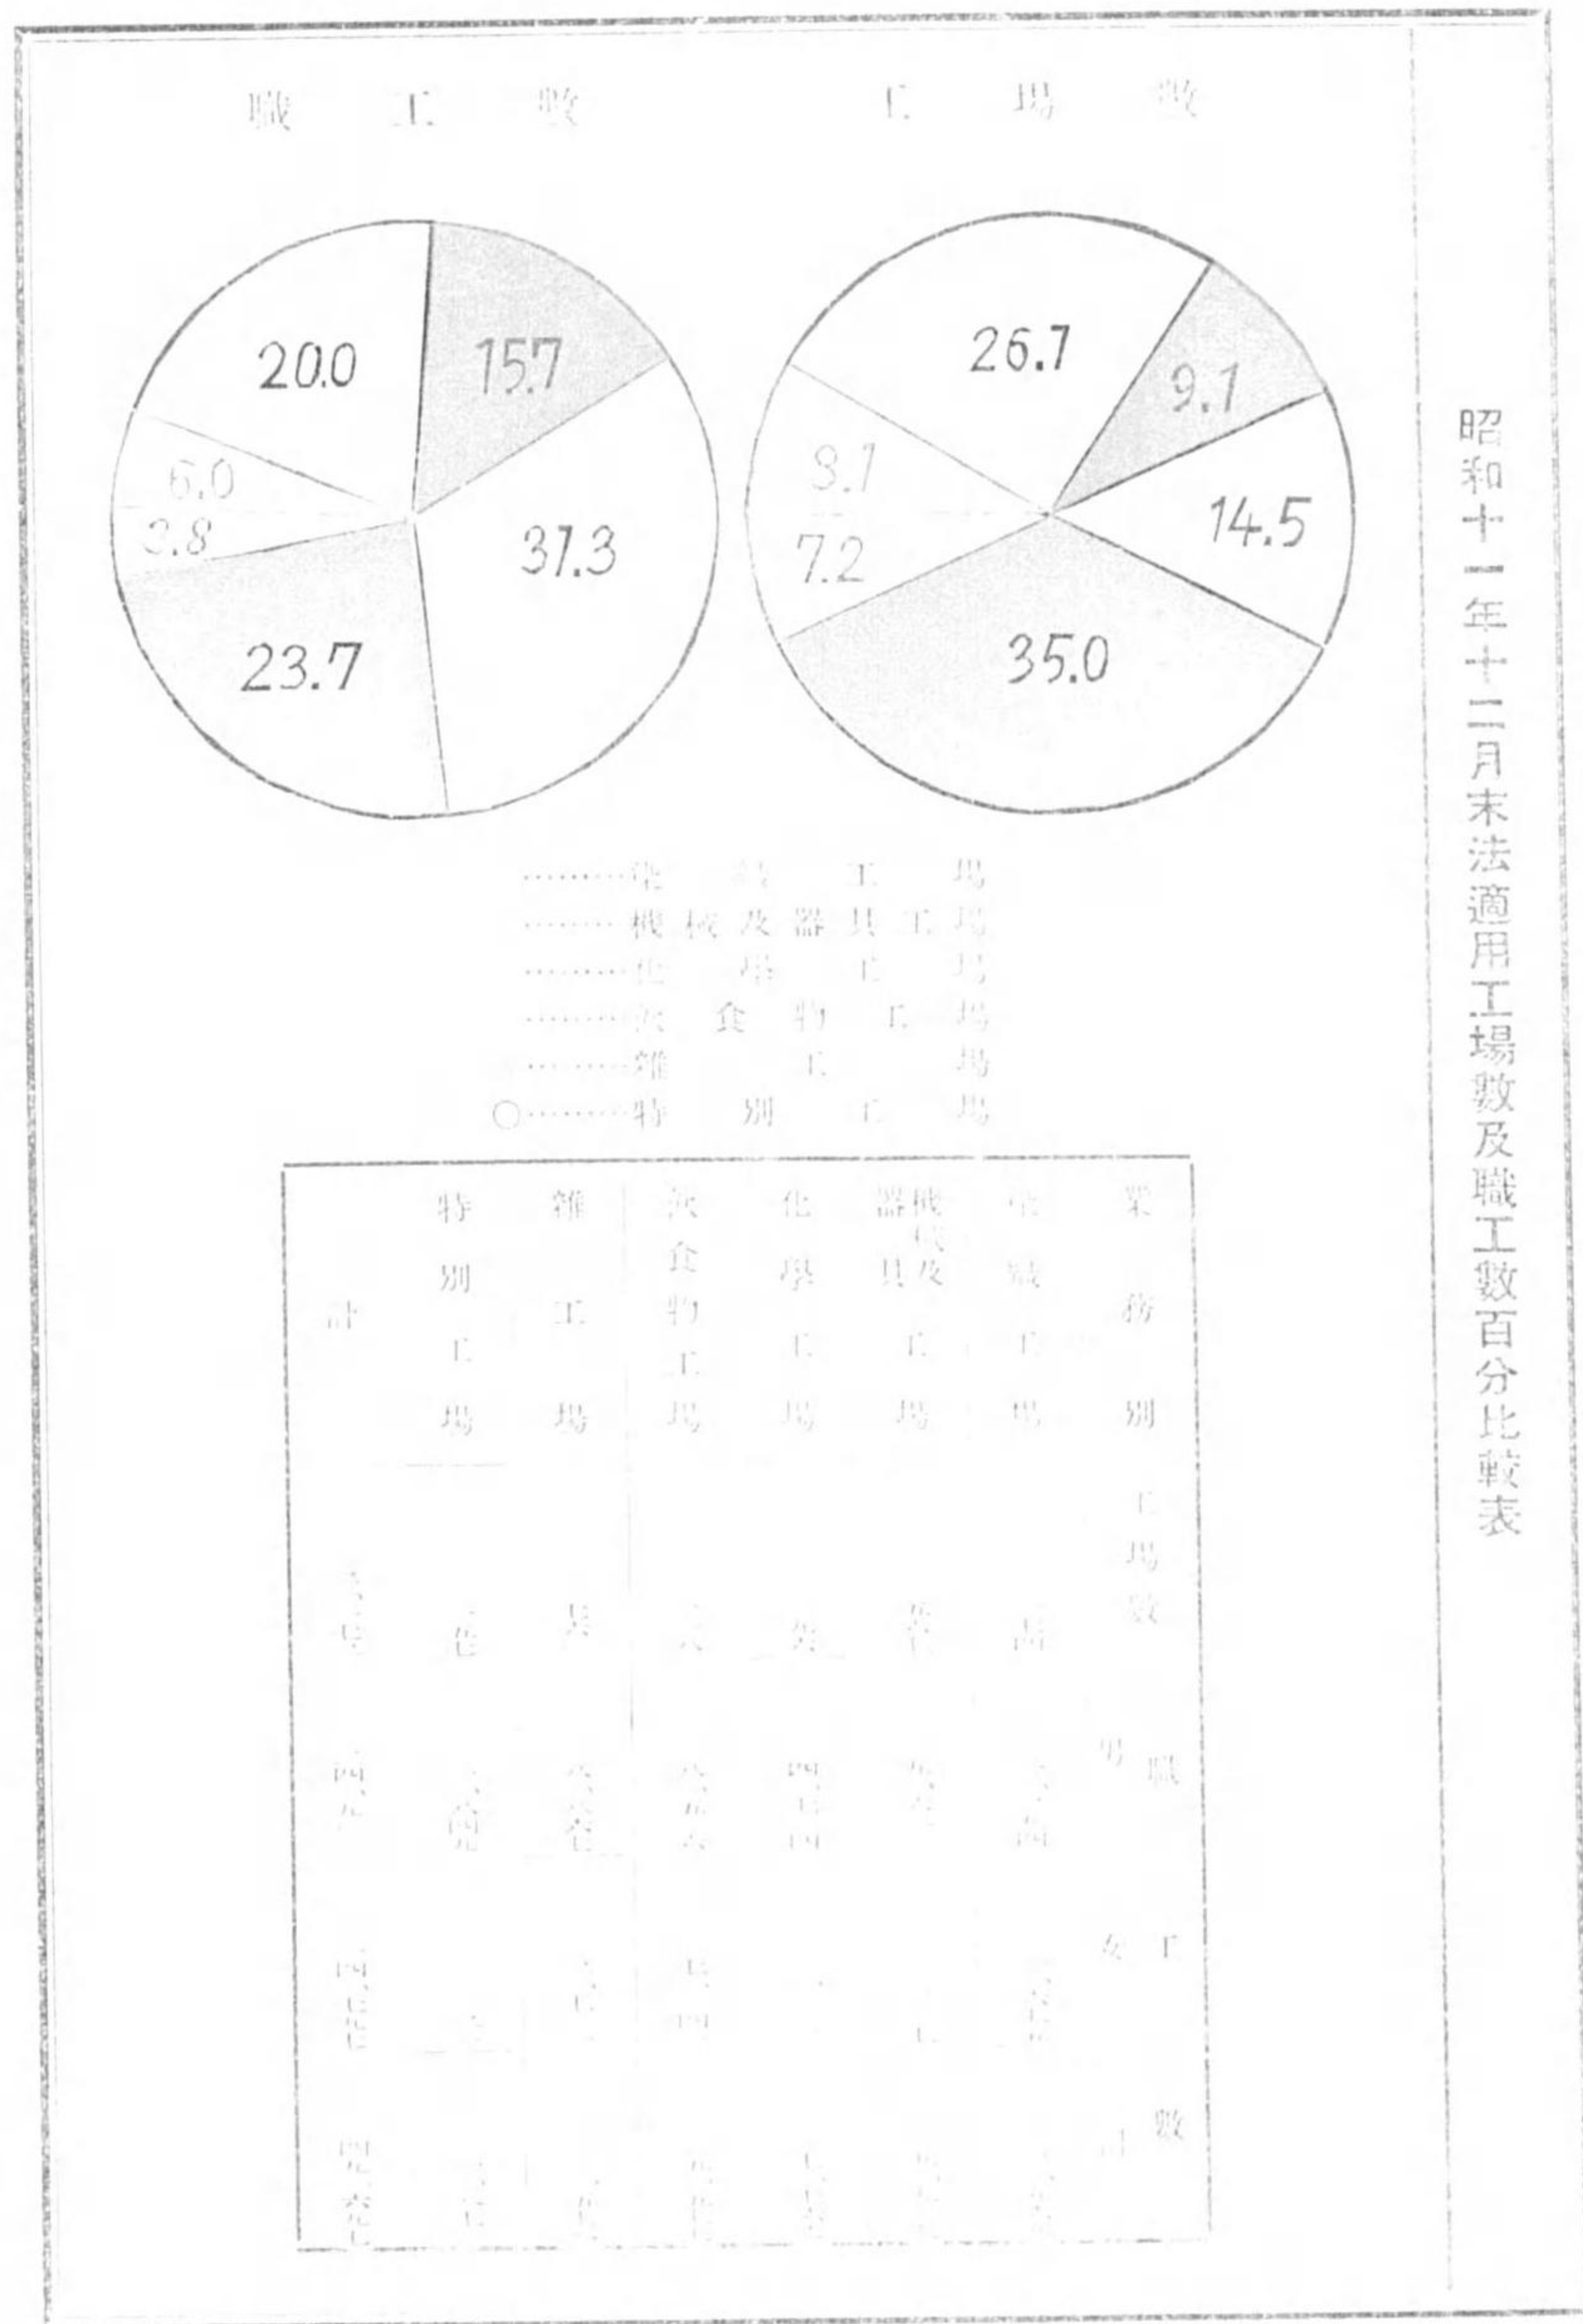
昭和十一年十二月末法適用工場數及職工數百分比較表

職 工 數

工 場 數

20.0
15.7
6.0
3.8
31.3
23.7

26.7
9.1
3.1
7.2
14.5
35.0

……… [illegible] 工 場
……… 機 械 及 器 具 工 場
……… 化 學 工 場
……… 飲 食 物 工 場
……… 雜 工 場
○……… 特 別 工 場

| 業務別 | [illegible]工場 | 機械及器具工場 | 化學工場 | 飲食物工場 | 雜工場 | 特別工場 | 計 |
|---|---|---|---|---|---|---|---|
| 工場數 | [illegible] | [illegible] | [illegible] | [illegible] | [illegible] | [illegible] | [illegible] |
| 職工數 男 | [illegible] | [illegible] | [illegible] | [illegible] | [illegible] | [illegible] | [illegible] |
| 職工數 女 | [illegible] | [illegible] | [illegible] | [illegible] | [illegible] | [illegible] | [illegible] |
| 職工數 計 | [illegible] | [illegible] | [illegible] | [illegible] | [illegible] | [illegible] | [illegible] |